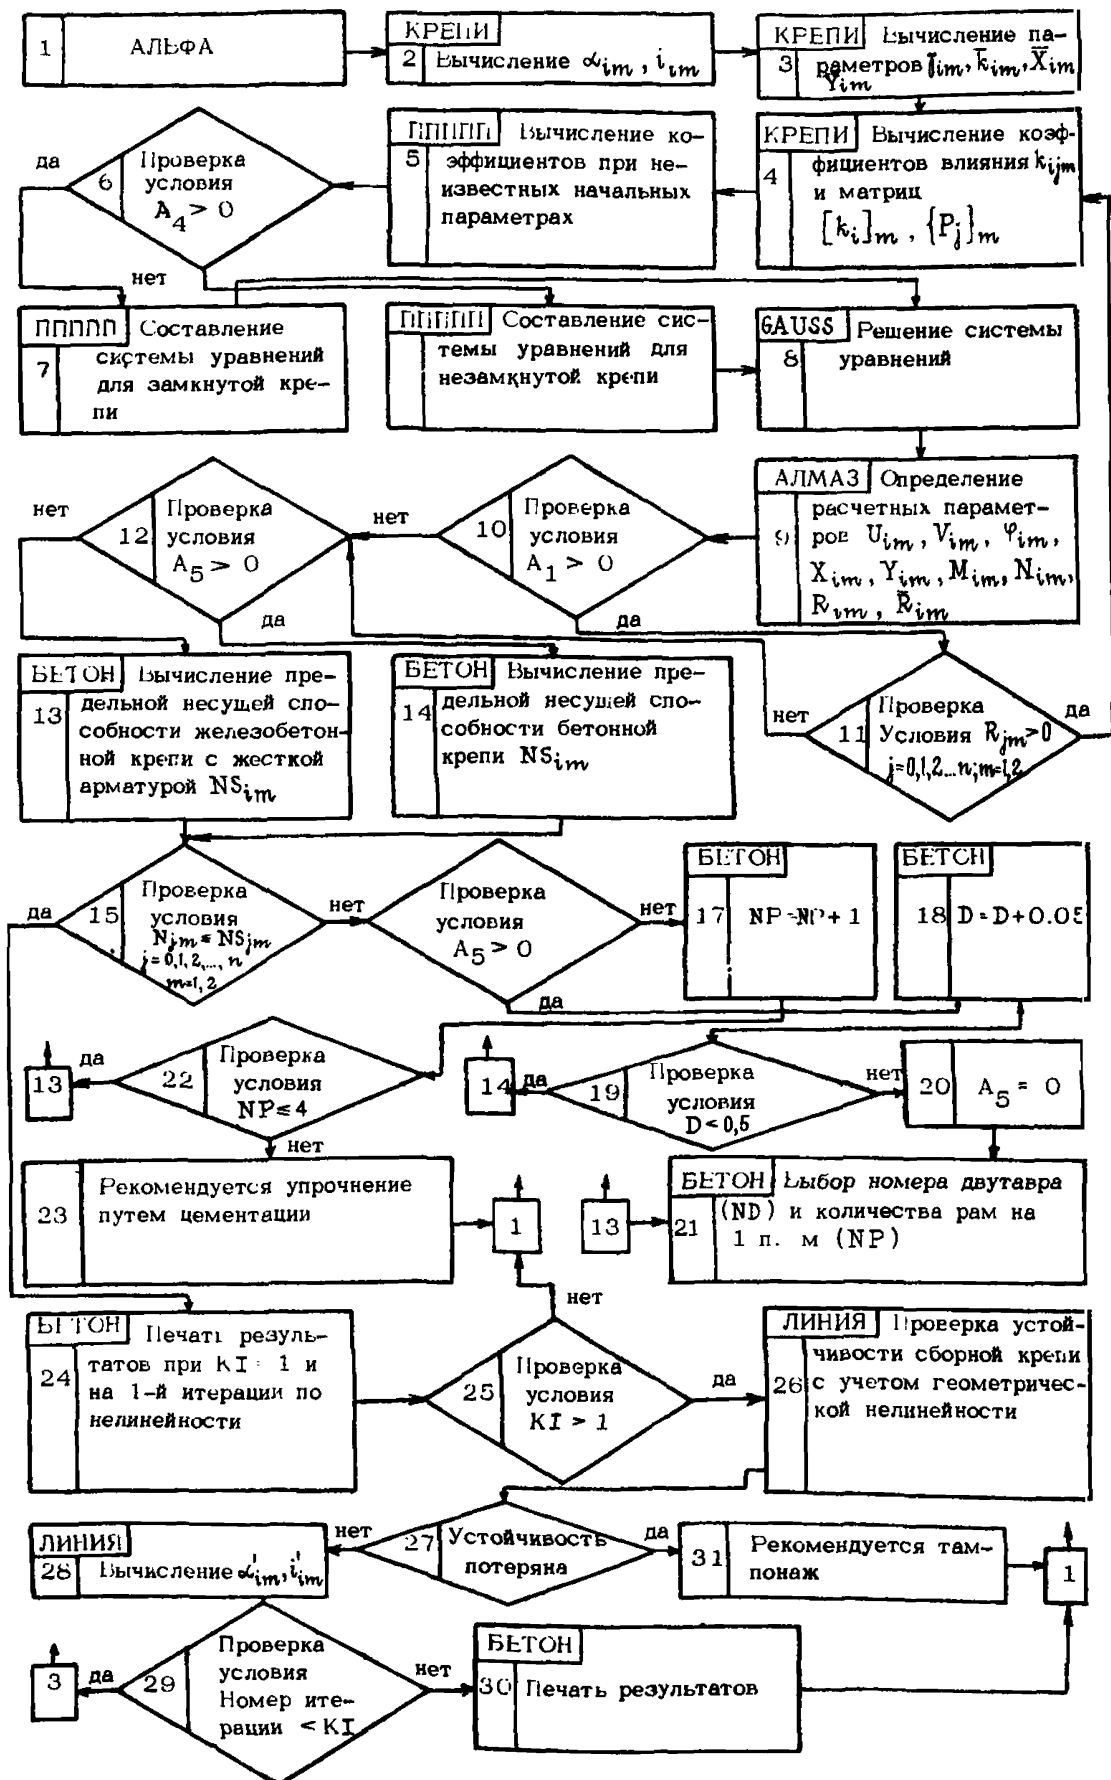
1 АЛЬФА

КРЕПИ
2 Вычисление $\alpha_{im}$, $i_{im}$

КРЕПИ Вычисление параметров $\bar{l}_{im}$, $\bar{k}_{im}$, $\bar{X}_{im}$ $\bar{Y}_{im}$
3

КРЕПИ Вычисление коэффициентов влияния $k_{ijm}$ и матриц $[k_i]_m$, $\{P_j\}_m$
4

ППППП Вычисление коэффициентов при неизвестных начальных параметрах
5

6 Проверка условия $A_4 > 0$

да

нет

ППППП Составление системы уравнений для замкнутой крепи
7

ППППП Составление системы уравнений для незамкнутой крепи

GAUSS Решение системы уравнений
8

АЛМАЗ Определение расчетных параметров $U_{im}$, $V_{im}$, $\varphi_{im}$, $X_{im}$, $Y_{im}$, $M_{im}$, $N_{im}$, $R_{im}$, $\bar{R}_{im}$
9

нет

12 Проверка условия $A_5 > 0$

нет

10 Проверка условия $A_1 > 0$

да

да

БЕТОН Вычисление предельной несущей способности железобетонной крепи с жесткой арматурой $NS_{im}$
13

БЕТОН Вычисление предельной несущей способности бетонной крепи $NS_{im}$
14

нет

11 Проверка Условия $R_{jm} > 0$ $j=0,1,2...n; m=1,2$

да

да

15 Проверка условия $N_{jm} \leq NS_{jm}$ $j=0,1,2,...,n$ $m=1,2$

нет

Проверка условия $A_5 > 0$

нет

да

БЕТОН
17 NP=NP+1

БЕТОН
18 D=D+0.05

13

да

22 Проверка условия $NP \leq 4$

нет

14

да

19 Проверка условия $D < 0,5$

нет

20 $A_5 = 0$

23 Рекомендуется упрочнение путем цементации

1

13

БЕТОН Выбор номера двутавра (ND) и количества рам на 1 п. м (NP)
21

нет

БЕТОН Печать результатов при KI = 1 и на 1-й итерации по нелинейности
24

25 Проверка условия $KI > 1$

да

ЛИНИЯ Проверка устойчивости сборной крепи с учетом геометрической нелинейности
26

ЛИНИЯ
28 Вычисление $\alpha'_{im}$, $i'_{im}$

нет

27 Устойчивость потеряна

да

31 Рекомендуется тампонаж

1

3

да

29 Проверка условия Номер итерации < KI

нет

БЕТОН
30 Печать результатов